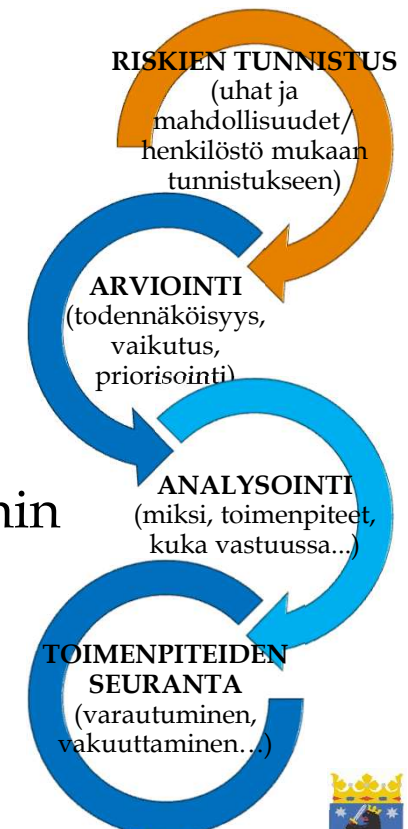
RISKIEN TUNNISTUS (uhat ja mahdollisuudet/ henkilöstö mukaan tunnistukseen)

ARVIOINTI (todennäköisyys, vaikutus, priorisointi)

nin

ANALYSOINTI (miksi, toimenpiteet, kuka vastuussa...)

TOIMENPITEIDEN SEURANTA (varautuminen, vakuuttaminen…)